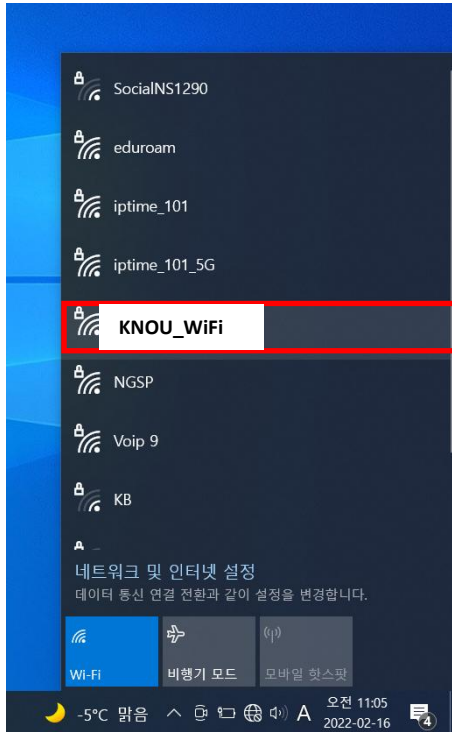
SocialNS1290

eduroam

iptime_101

iptime_101_5G

KNOU_WiFi

NGSP

Voip 9

KB

네트워크 및 인터넷 설정
데이터 통신 연결 전환과 같이 설정을 변경합니다.

Wi-Fi

비행기 모드

모바일 핫스팟

-5°C 맑음 A 오전 11:05 2022-02-16 4